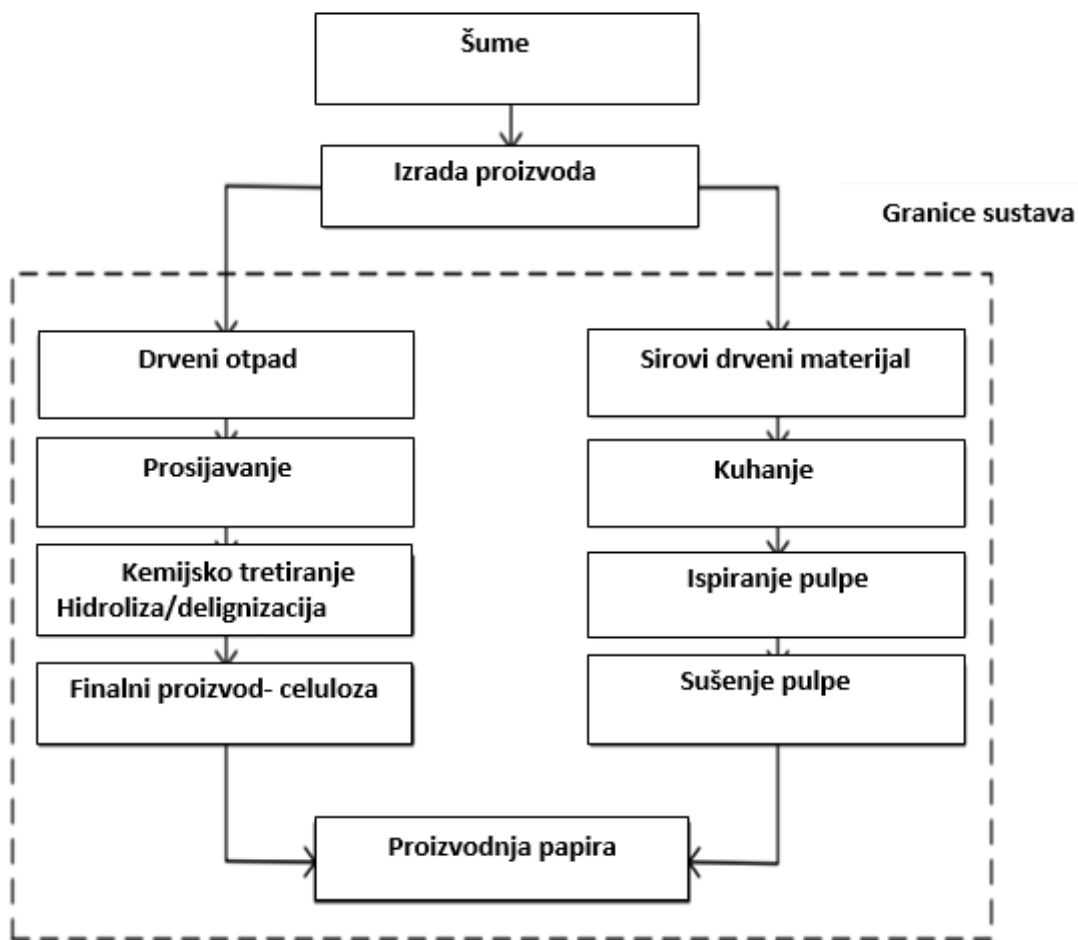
Šume

Izrada proizvoda

Granice sustava

Drveni otpad

Prosijavanje

Kemijsko tretiranje
Hidroliza/delignizacija

Finalni proizvod- celuloza

Sirovi drveni materijal

Kuhanje

Ispiranje pulpe

Sušenje pulpe

Proizvodnja papira